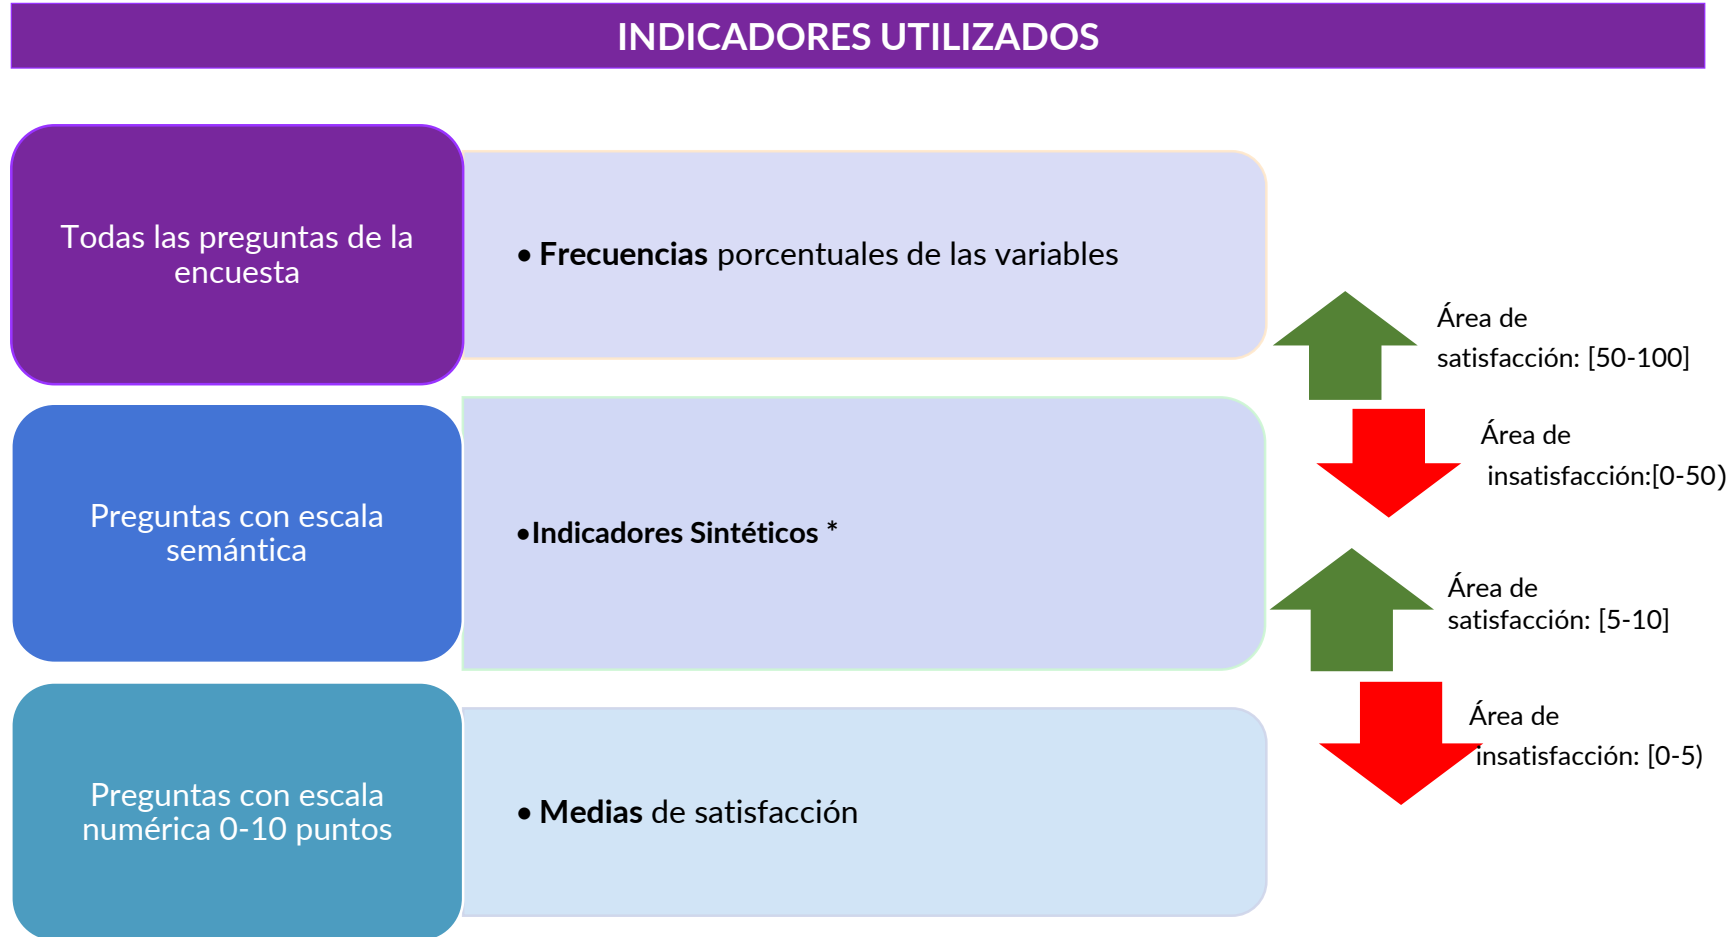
INDICADORES UTILIZADOS

Todas las preguntas de la encuesta

• **Frecuencias** porcentuales de las variables

Área de satisfacción: [50-100]

Área de insatisfacción:[0-50)

Preguntas con escala semántica

•**Indicadores Sintéticos** *

Área de satisfacción: [5-10]

Área de insatisfacción: [0-5)

Preguntas con escala numérica 0-10 puntos

• **Medias** de satisfacción